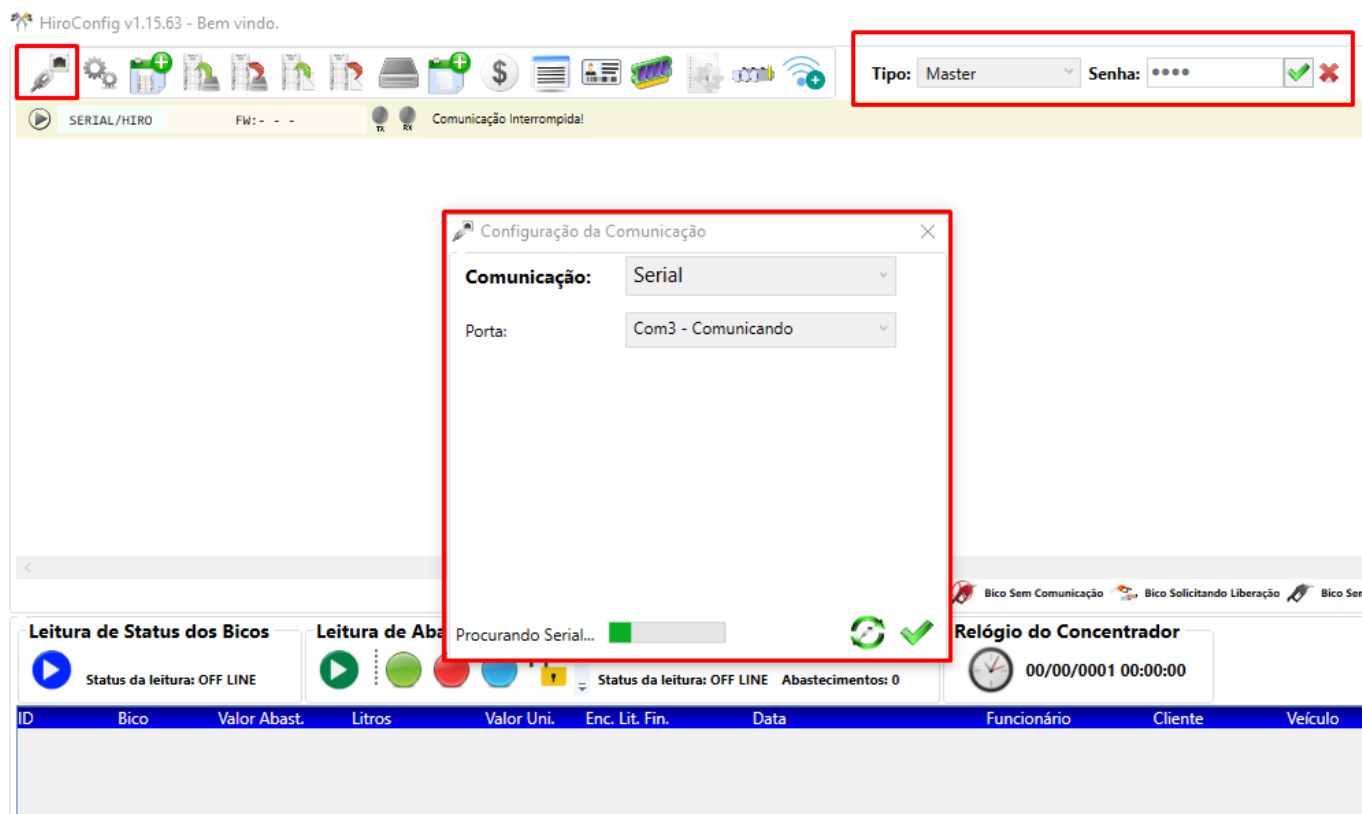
HiroConfig v1.15.63 - Bem vindo.

Tipo: Master Senha: ••••

SERIAL/HIRO FW:- - -

TX RX

Comunicação Interrompida!

Configuração da Comunicação

Comunicação: Serial

Porta: Com3 - Comunicando

Procurando Serial...

Bico Sem Comunicação Bico Solicitando Liberação Bico Sem

Leitura de Status dos Bicos

Status da leitura: OFF LINE

Leitura de Aba

Status da leitura: OFF LINE Abastecimentos: 0

Relógio do Concentrador

00/00/0001 00:00:00

| ID | Bico | Valor Abast. | Litros | Valor Uni. | Enc. Lit. Fin. | Data | Funcionário | Cliente | Veículo |
|---|---|---|---|---|---|---|---|---|---|